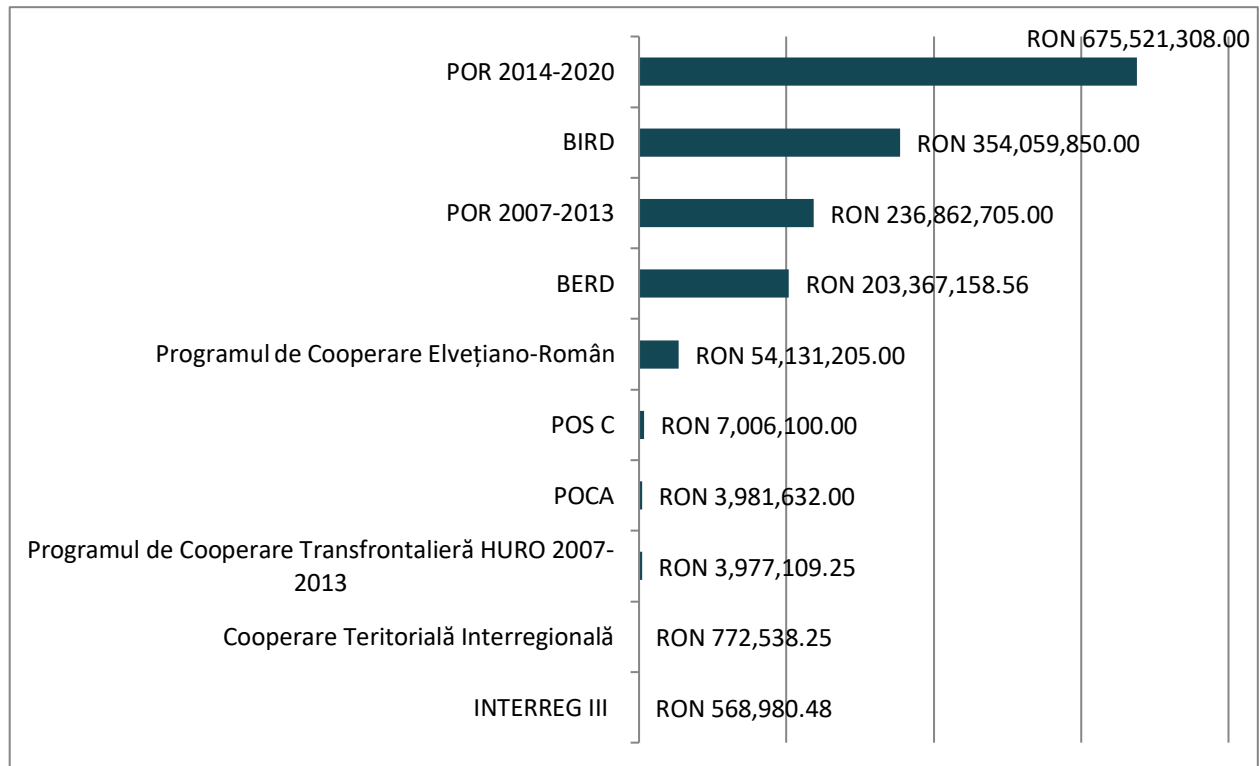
| | |
|---|---|
| POR 2014-2020 | RON 675,521,308.00 |
| BIRD | RON 354,059,850.00 |
| POR 2007-2013 | RON 236,862,705.00 |
| BERD | RON 203,367,158.56 |
| Programul de Cooperare Elvețiano-Român | RON 54,131,205.00 |
| POS C | RON 7,006,100.00 |
| POCA | RON 3,981,632.00 |
| Programul de Cooperare Transfrontalieră HURO 2007-2013 | RON 3,977,109.25 |
| Cooperare Teritorială Interregională | RON 772,538.25 |
| INTERREG III | RON 568,980.48 |